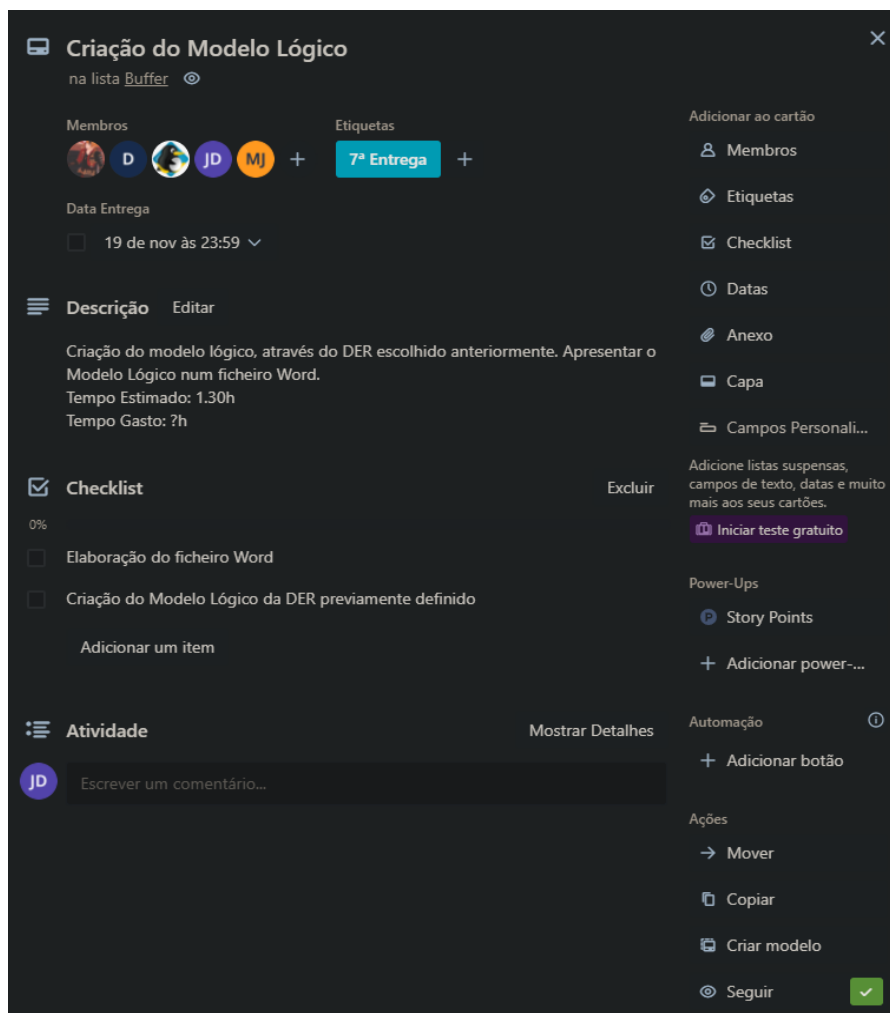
Criação do Modelo Lógico
na lista Buffer

Membros
D JD MJ +

Etiquetas
7ª Entrega +

Data Entrega
19 de nov às 23:59

Descrição Editar

Criação do modelo lógico, através do DER escolhido anteriormente. Apresentar o Modelo Lógico num ficheiro Word.
Tempo Estimado: 1.30h
Tempo Gasto: ?h

Checklist Excluir

0%

Elaboração do ficheiro Word

Criação do Modelo Lógico da DER previamente definido

Adicionar um item

Atividade Mostrar Detalhes

JD Escrever um comentário...

Adicionar ao cartão
Membros
Etiquetas
Checklist
Datas
Anexo
Capa
Campos Personali...

Adicione listas suspensas, campos de texto, datas e muito mais aos seus cartões.
Iniciar teste gratuito

Power-Ups
Story Points
+ Adicionar power-...

Automação
+ Adicionar botão

Ações
Mover
Copiar
Criar modelo
Seguir